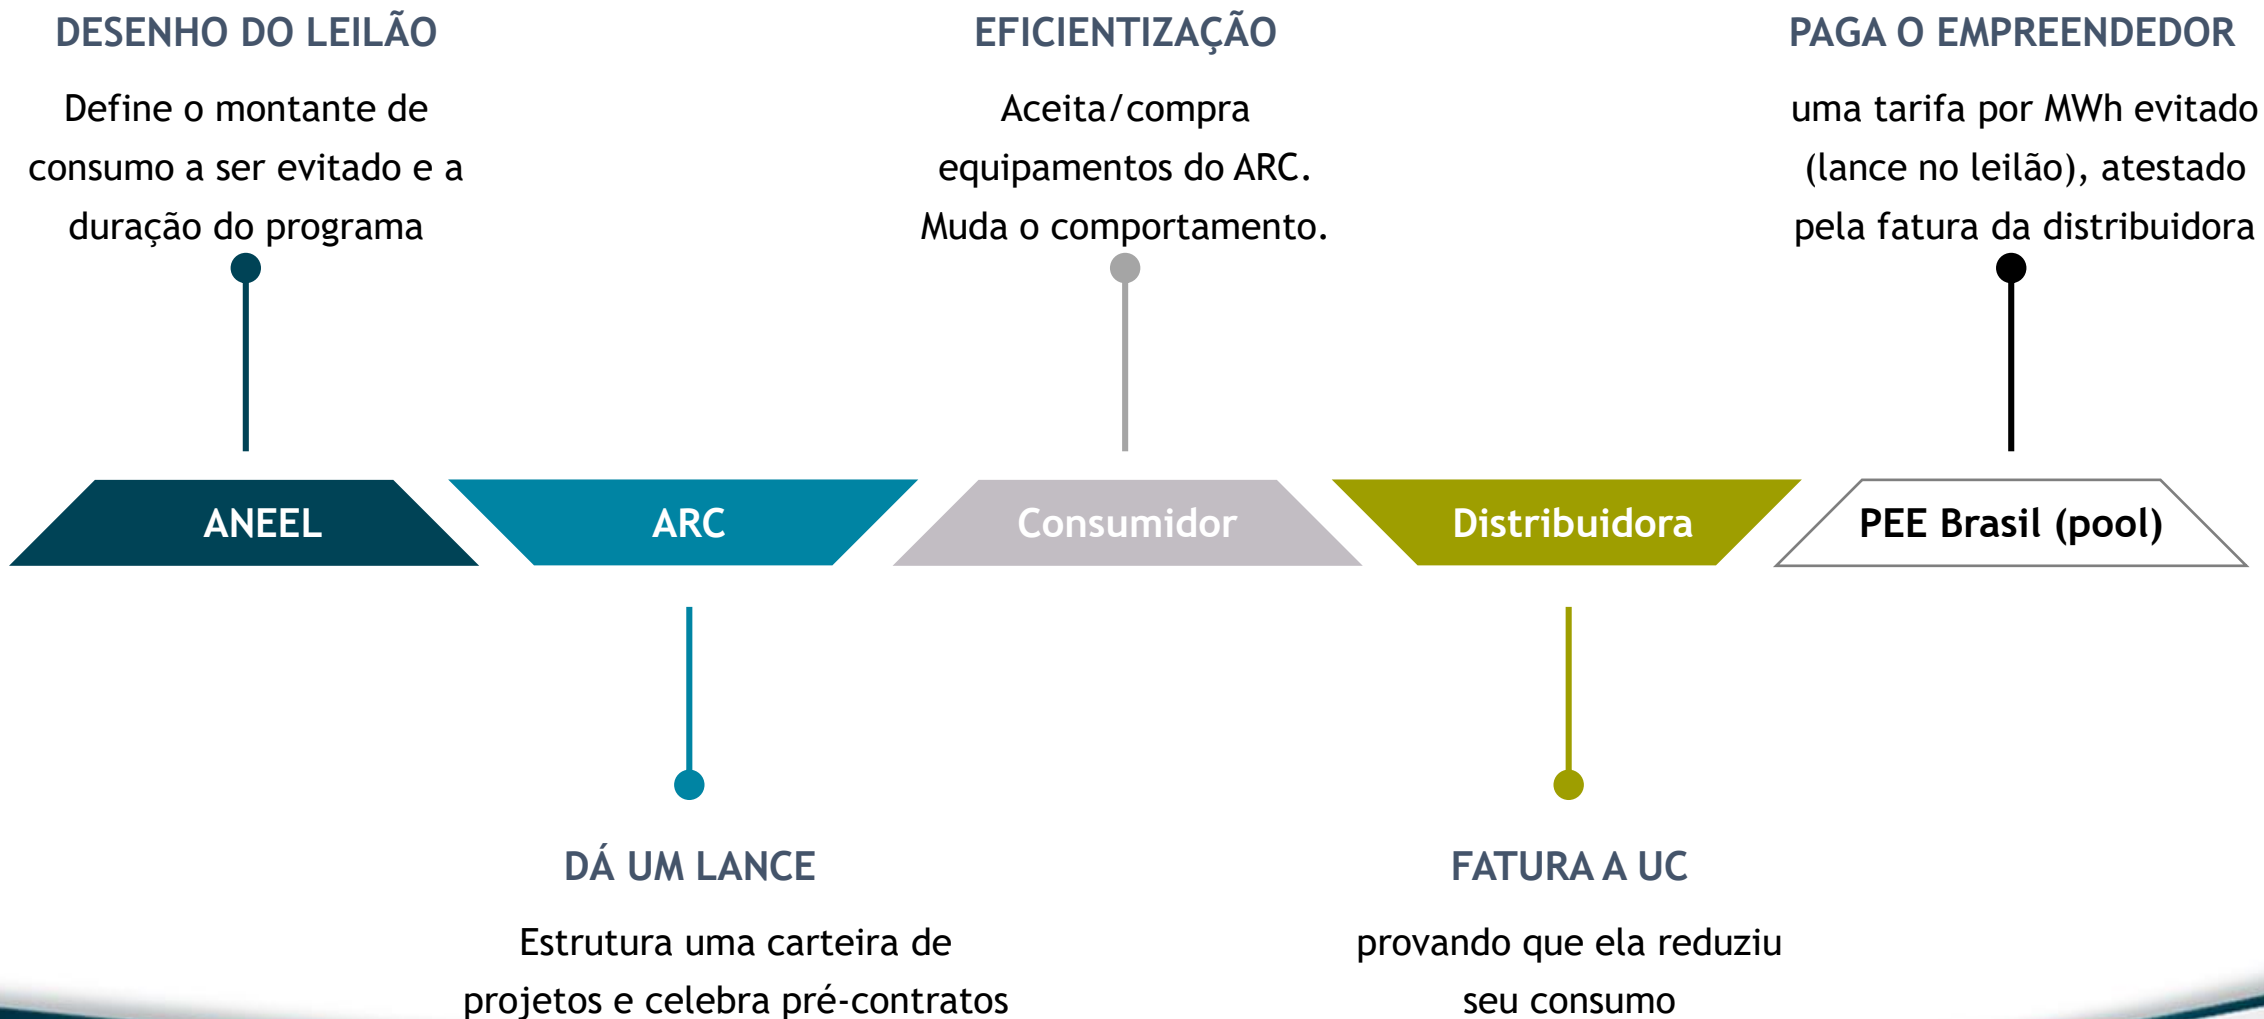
DESENHO DO LEILÃO

Define o montante de consumo a ser evitado e a duração do programa

EFICIENTIZAÇÃO

Aceita/compra equipamentos do ARC. Muda o comportamento.

PAGA O EMPREENDEDOR

uma tarifa por MWh evitado (lance no leilão), atestado pela fatura da distribuidora

ANEEL

ARC

Consumidor

Distribuidora

PEE Brasil (pool)

DÁ UM LANCE

Estrutura uma carteira de projetos e celebra pré-contratos

FATURA A UC

provando que ela reduziu seu consumo